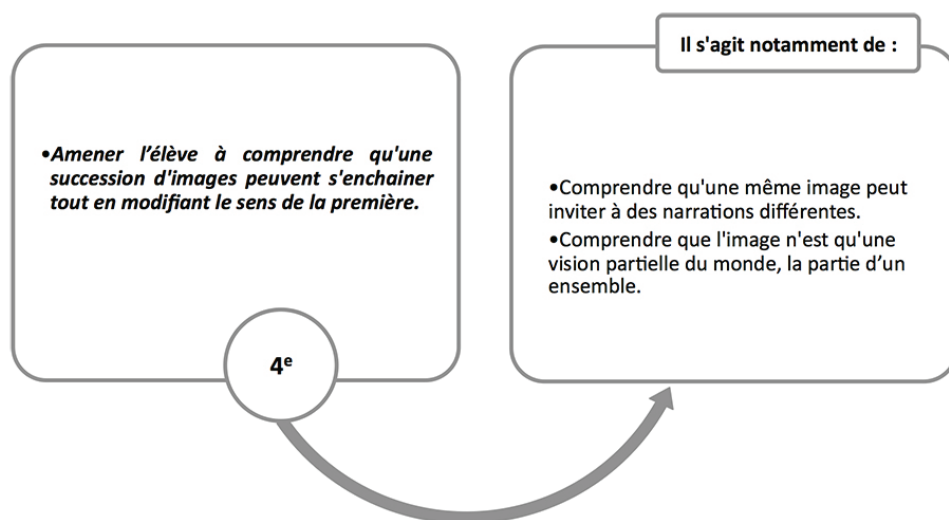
•Amener l'élève à comprendre qu'une succession d'images peuvent s'enchainer tout en modifiant le sens de la première.

4$^{e}$

Il s'agit notamment de :

•Comprendre qu'une même image peut inviter à des narrations différentes.

•Comprendre que l'image n'est qu'une vision partielle du monde, la partie d'un ensemble.